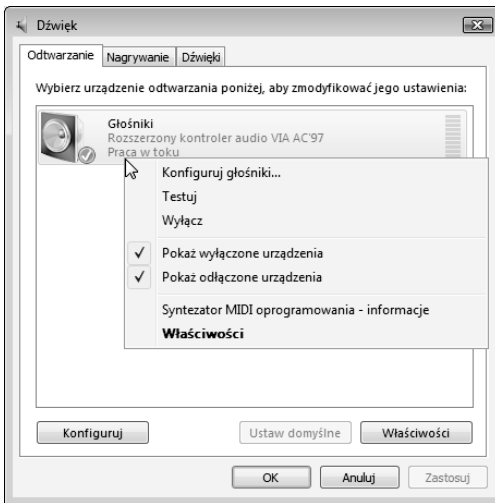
Dźwięk

Odtwarzanie | Nagrywanie | Dźwięki

Wybierz urządzenie odtwarzania poniżej, aby zmodyfikować jego ustawienia:

Głośniki
Rozszerzony kontroler audio VIA AC'97
Praca w toku

Konfiguruj głośniki...
Testuj
Wyłącz
✓ Pokaż wyłączone urządzenia
✓ Pokaż odłączone urządzenia
Syntezator MIDI oprogramowania - informacje
**Właściwości**

Konfiguruj | Ustaw domyślne | Właściwości

OK | Anuluj | Zastosuj